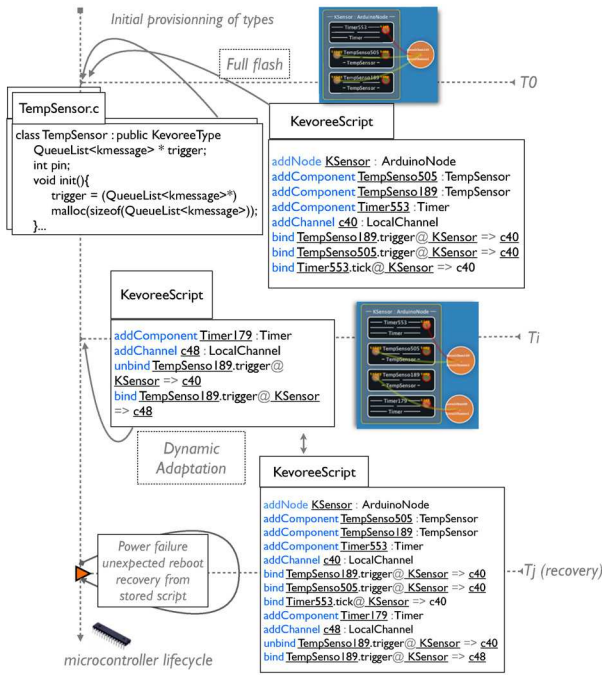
Initial provisionning of types

Full flash

T0

TempSensor.c

class TempSensor : public KevoreeType
QueueList<kmessage> * trigger;
int pin;
void init(){
trigger = (QueueList<kmessage>*)
malloc(sizeof(QueueList<kmessage>));
}...

KevoreeScript

addNode KSensor : ArduinoNode
addComponent TempSenso505 :TempSensor
addComponent TempSenso189 :TempSensor
addComponent Timer553 :Timer
addChannel c40 : LocalChannel
bind TempSenso189.trigger@ KSensor => c40
bind TempSenso505.trigger@ KSensor => c40
bind Timer553.tick@ KSensor => c40

KevoreeScript

addComponent Timer179 :Timer
addChannel c48 : LocalChannel
unbind TempSenso189.trigger@ KSensor => c40
bind TempSenso189.trigger@ KSensor => c48

Ti

Dynamic Adaptation

KevoreeScript

addNode KSensor : ArduinoNode
addComponent TempSenso505 :TempSensor
addComponent TempSenso189 :TempSensor
addComponent Timer553 :Timer
addChannel c40 : LocalChannel
bind TempSenso189.trigger@ KSensor => c40
bind TempSenso505.trigger@ KSensor => c40
bind Timer553.tick@ KSensor => c40
addComponent Timer179 :Timer
addChannel c48 : LocalChannel
unbind TempSenso189.trigger@ KSensor => c40
bind TempSenso189.trigger@ KSensor => c48

Power failure unexpected reboot recovery from stored script

Tj (recovery)

microcontroller lifecycle